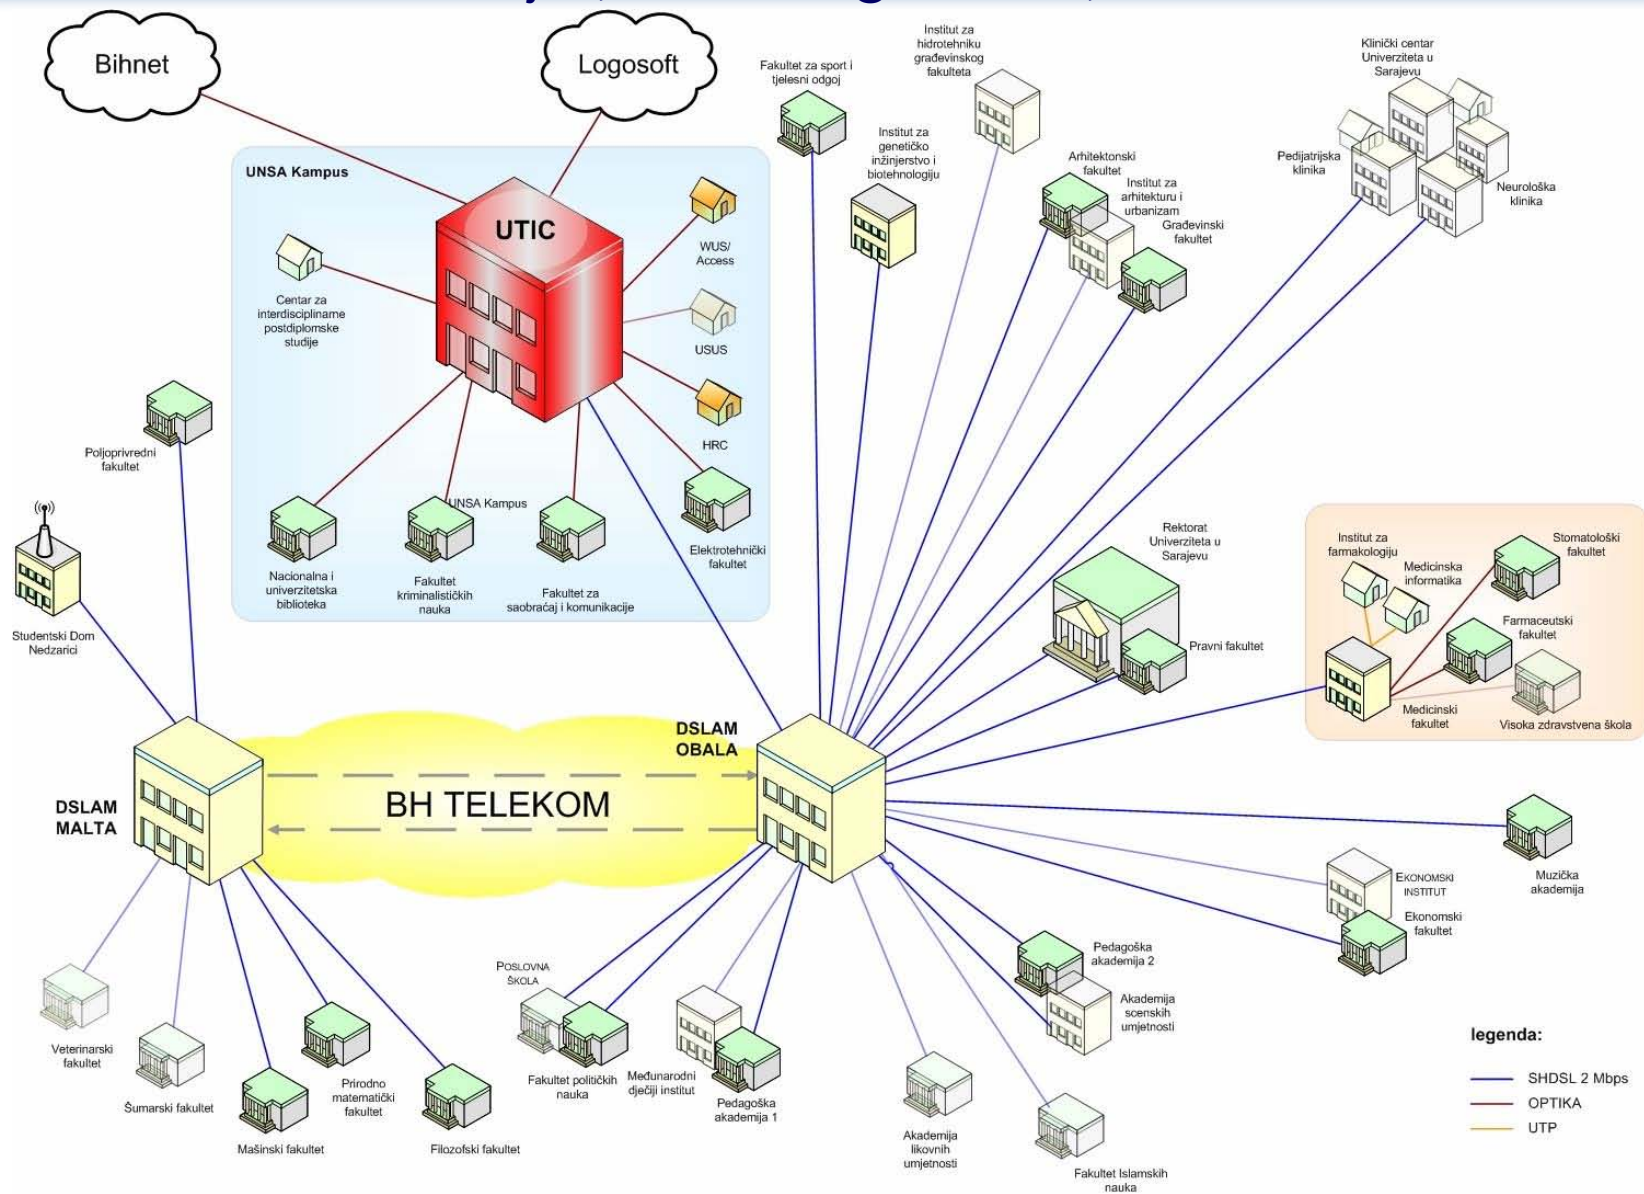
Bihnet

Logosoft

UNSA Kampus

UTIC

Centar za interdisciplinarne postdiplomske studije

WUS/ Access

USUS

HRC

Nacionalna i univerzitetska biblioteka

UNSA Kampus

Fakultet kriminalističkih nauka

Fakultet za saobraćaj i komunikacije

Elektrotehnički fakultet

Fakultet za sport i tjelesni odgoj

Institut za genetičko inžinjerstvo i biotehnologiju

Institut za hidrotehniku građevinskog fakulteta

Arhitektonski fakultet

Institut za arhitekturu i urbanizam

Građevinski fakultet

Klinički centar Univerziteta u Sarajevu

Pedijatrijska klinika

Neurološka klinika

Poljoprivredni fakultet

Studentski Dom Nedzarici

Rektorat Univerziteta u Sarajevu

Pravni fakultet

Institut za farmakologiju

Medicinska informatika

Stomatološki fakultet

Farmaceutski fakultet

Medicinski fakultet

Visoka zdravstvena škola

DSLAM OBALA

DSLAM MALTA

BH TELEKOM

Muzička akademija

Ekonomski institut

Ekonomski fakultet

Pedagoška akademija 2

Akademija scenskih umjetnosti

Poslovna škola

Fakultet političkih nauka

Međunarodni dječiji institut

Pedagoška akademija 1

Akademija likovnih umjetnosti

Fakultet Islamskih nauka

Veterinarski fakultet

Šumarski fakultet

Mašinski fakultet

Prirodno matematički fakultet

Filozofski fakultet

legenda:

SHDSL 2 Mbps

OPTIKA

UTP